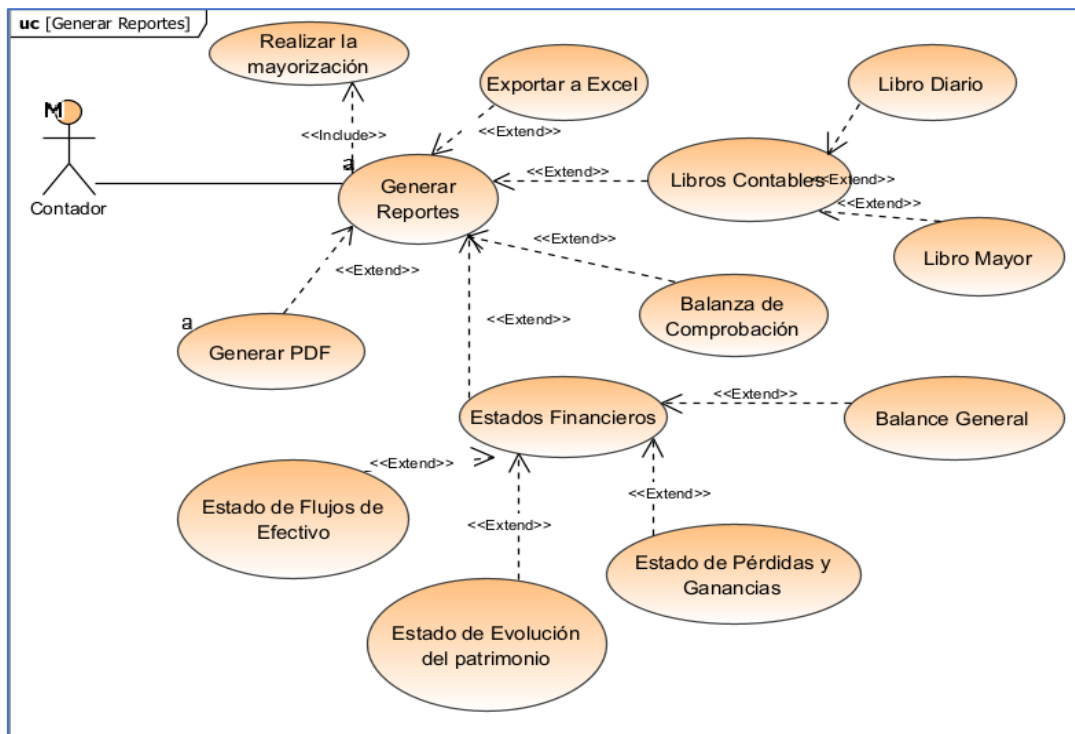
uc [Generar Reportes]

Realizar la mayorización

Exportar a Excel

Libro Diario

M

<<Include>>

<<Extend>>

a

Contador

Generar Reportes

<<Extend>>

Libros Contables

<<Extend>>

<<Extend>>

Libro Mayor

<<Extend>>

<<Extend>>

a

Balanza de Comprobación

<<Extend>>

Generar PDF

Estados Financieros

<<Extend>>

Balance General

<<Extend>>

Estado de Flujos de Efectivo

<<Extend>>

<<Extend>>

Estado de Pérdidas y Ganancias

Estado de Evolución del patrimonio